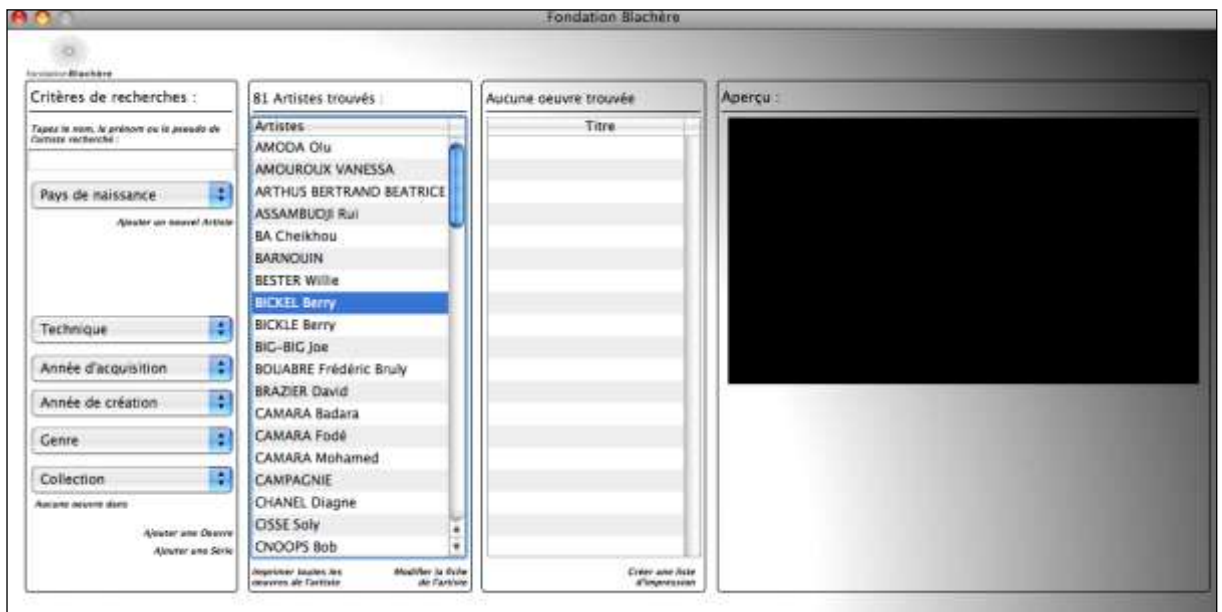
Fondation Blachère

Fondation Blachère

Critères de recherches :

Tapez le nom, le prénom ou le pseudo de l'artiste recherché :

Pays de naissance

Ajouter un nouvel Artiste

Technique

Année d'acquisition

Année de création

Genre

Collection

Aucune oeuvre dans

Ajouter une Oeuvre

Ajouter une Série

81 Artistes trouvés :

| Artistes |
|---|
| AMODA Olu |
| AMOUROUX VANESSA |
| ARTHUS BERTRAND BEATRICE |
| ASSAMBUDJI Rui |
| BA Cheikhou |
| BARNOUIN |
| BESTER Willie |
| BICKEL Berry |
| BICKLE Berry |
| BIG-BIG Joe |
| BOUABRE Frédéric Bruly |
| BRAZIER David |
| CAMARA Badara |
| CAMARA Fodé |
| CAMARA Mohamed |
| CAMPAGNIE |
| CHANEL Diagne |
| CISSE Soly |
| CNOOPS Bob |

Imprimer toutes les oeuvres de l'artiste

Modifier la fiche de l'artiste

Aucune oeuvre trouvée

| Titre |
|---|

Créer une liste d'impression

Aperçu :